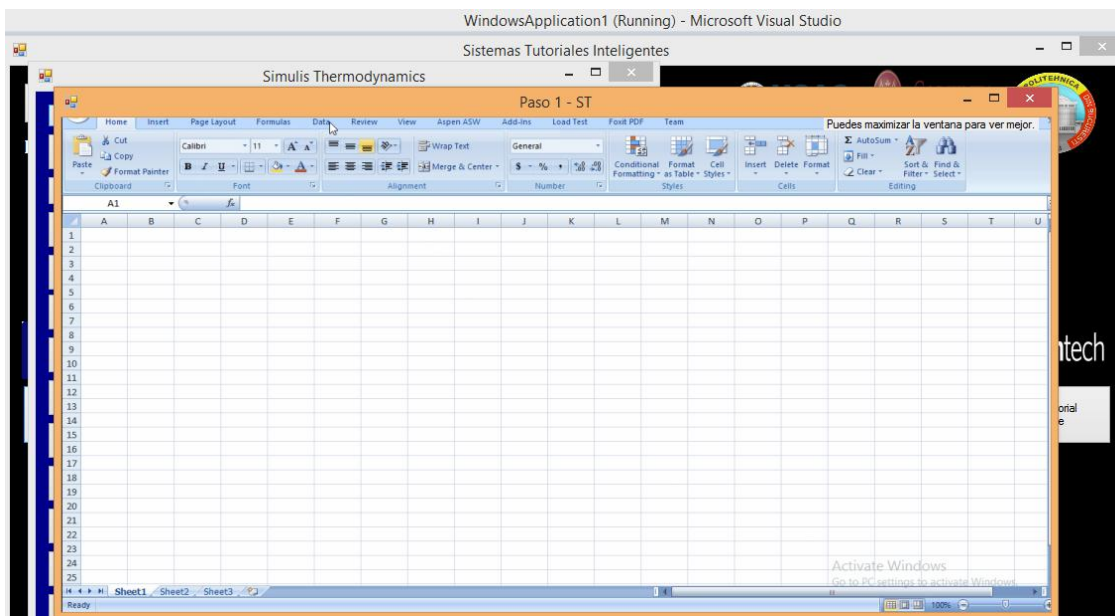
WindowsApplication1 (Running) - Microsoft Visual Studio

Sistemas Tutoriales Inteligentes

Simulis Thermodynamics

Paso 1 - ST

Home Insert Page Layout Formulas Data Review View Aspen ASW Add-Ins Load Test Foxit PDF Team

Puedes maximizar la ventana para ver mejor.

Cut Copy Paste Format Painter Clipboard
Calibri 11 A A B I U Font
Wrap Text Merge & Center Alignment
General $ % Number
Conditional Formatting Format as Table Cell Styles Styles
Insert Delete Format Cells
AutoSum Fill Clear Sort & Filter Find & Select Editing

A1 $f_x$

| | A | B | C | D | E | F | G | H | I | J | K | L | M | N | O | P | Q | R | S | T | U |
|---|---|---|---|---|---|---|---|---|---|---|---|---|---|---|---|---|---|---|---|---|---|
| 1 | | | | | | | | | | | | | | | | | | | | | |
| 2 | | | | | | | | | | | | | | | | | | | | | |
| 3 | | | | | | | | | | | | | | | | | | | | | |
| 4 | | | | | | | | | | | | | | | | | | | | | |
| 5 | | | | | | | | | | | | | | | | | | | | | |
| 6 | | | | | | | | | | | | | | | | | | | | | |
| 7 | | | | | | | | | | | | | | | | | | | | | |
| 8 | | | | | | | | | | | | | | | | | | | | | |
| 9 | | | | | | | | | | | | | | | | | | | | | |
| 10 | | | | | | | | | | | | | | | | | | | | | |
| 11 | | | | | | | | | | | | | | | | | | | | | |
| 12 | | | | | | | | | | | | | | | | | | | | | |
| 13 | | | | | | | | | | | | | | | | | | | | | |
| 14 | | | | | | | | | | | | | | | | | | | | | |
| 15 | | | | | | | | | | | | | | | | | | | | | |
| 16 | | | | | | | | | | | | | | | | | | | | | |
| 17 | | | | | | | | | | | | | | | | | | | | | |
| 18 | | | | | | | | | | | | | | | | | | | | | |
| 19 | | | | | | | | | | | | | | | | | | | | | |
| 20 | | | | | | | | | | | | | | | | | | | | | |
| 21 | | | | | | | | | | | | | | | | | | | | | |
| 22 | | | | | | | | | | | | | | | | | | | | | |
| 23 | | | | | | | | | | | | | | | | | | | | | |
| 24 | | | | | | | | | | | | | | | | | | | | | |
| 25 | | | | | | | | | | | | | | | | | | | | | |

Sheet1 Sheet2 Sheet3
Ready
100%

Activate Windows
Go to PC settings to activate Windows.

ntech
orial
e
POLITEHNICA